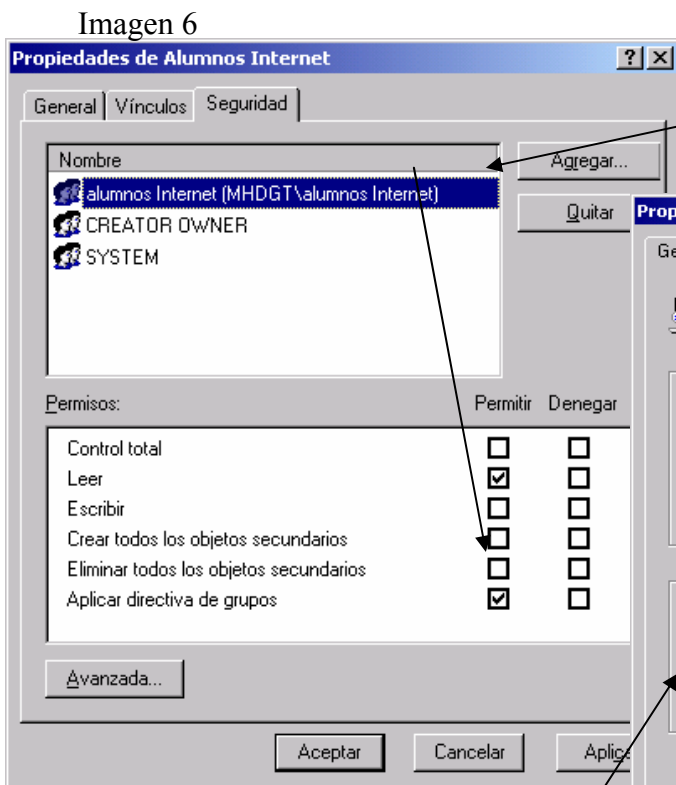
Imagen 6

Propiedades de Alumnos Internet

?

General | Vínculos | Seguridad

Nombre

Agregar...

alumnos Internet (MHDGT\alumnos Internet)

CREATOR OWNER

SYSTEM

Quitar

Prop

Ge

Permisos:

Permitir

Denegar

| | Permitir | Denegar |
|---|---|---|
| Control total | ☐ | ☐ |
| Leer | ☑ | ☐ |
| Escribir | ☐ | ☐ |
| Crear todos los objetos secundarios | ☐ | ☐ |
| Eliminar todos los objetos secundarios | ☐ | ☐ |
| Aplicar directiva de grupos | ☑ | ☐ |

Avanzada...

Aceptar

Cancelar

Aplic